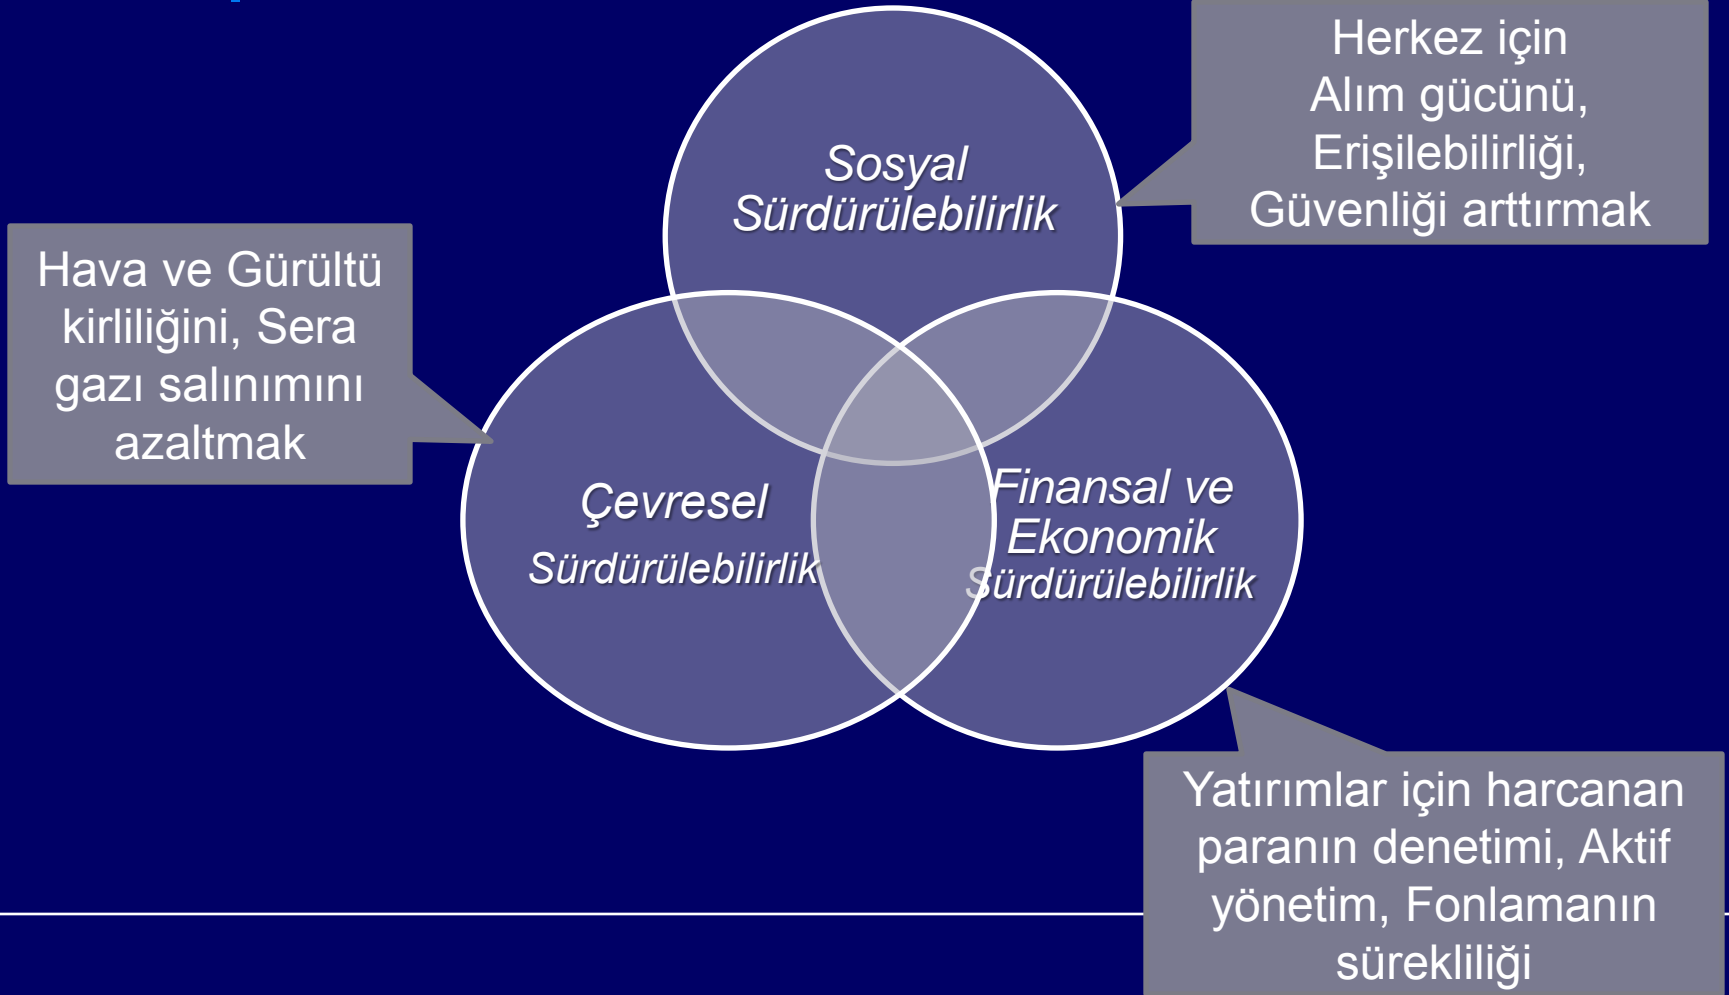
Herkez için Alım gücünü, Erişilebilirliği, Güvenliği arttırmak

Sosyal Sürdürülebilirlik

Hava ve Gürültü kirliliğini, Sera gazı salınımını azaltmak

Çevresel Sürdürülebilirlik

Finansal ve Ekonomik Sürdürülebilirlik

Yatırımlar için harcanan paranın denetimi, Aktif yönetim, Fonlamanın sürekliliği